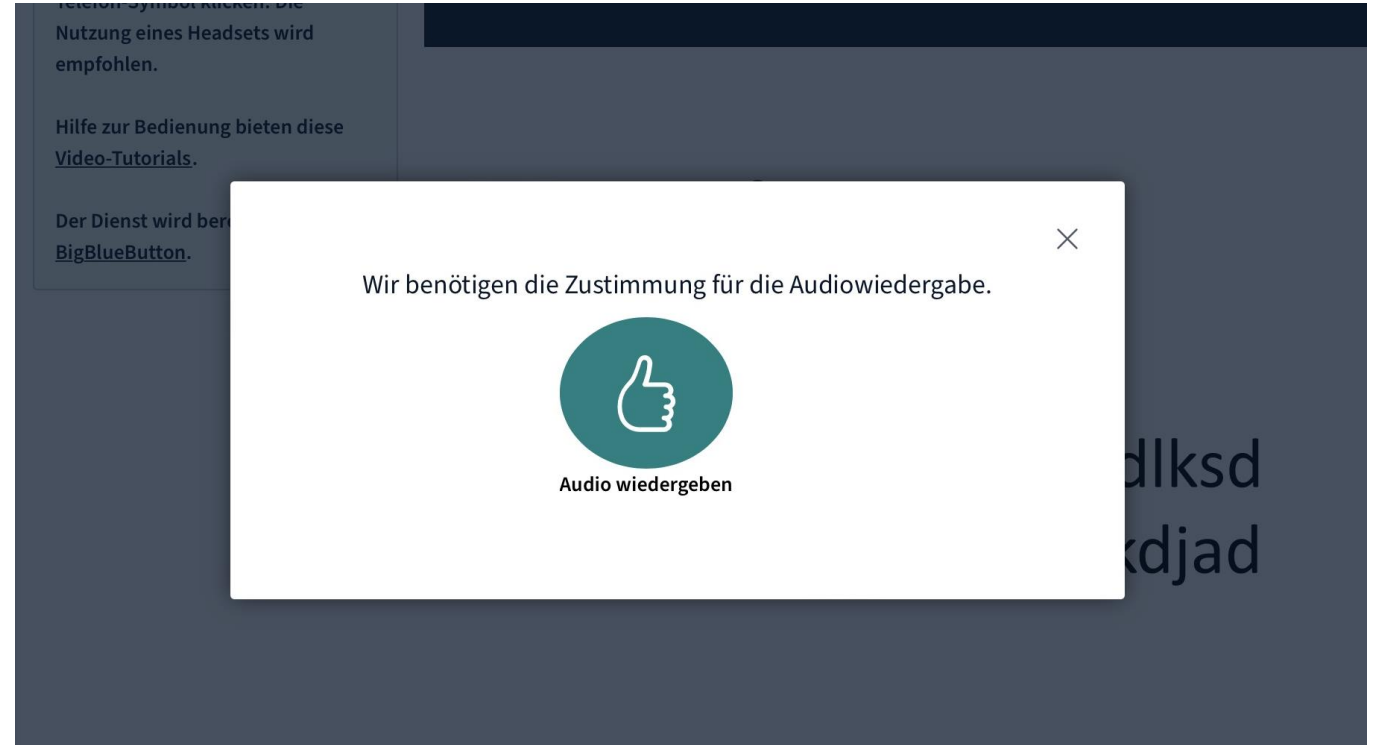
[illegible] Nutzung eines Headsets wird empfohlen.

Hilfe zur Bedienung bieten diese Video-Tutorials.

Der Dienst wird bere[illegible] BigBlueButton.

Wir benötigen die Zustimmung für die Audiowiedergabe.

Audio wiedergeben

dlksd
kdjad